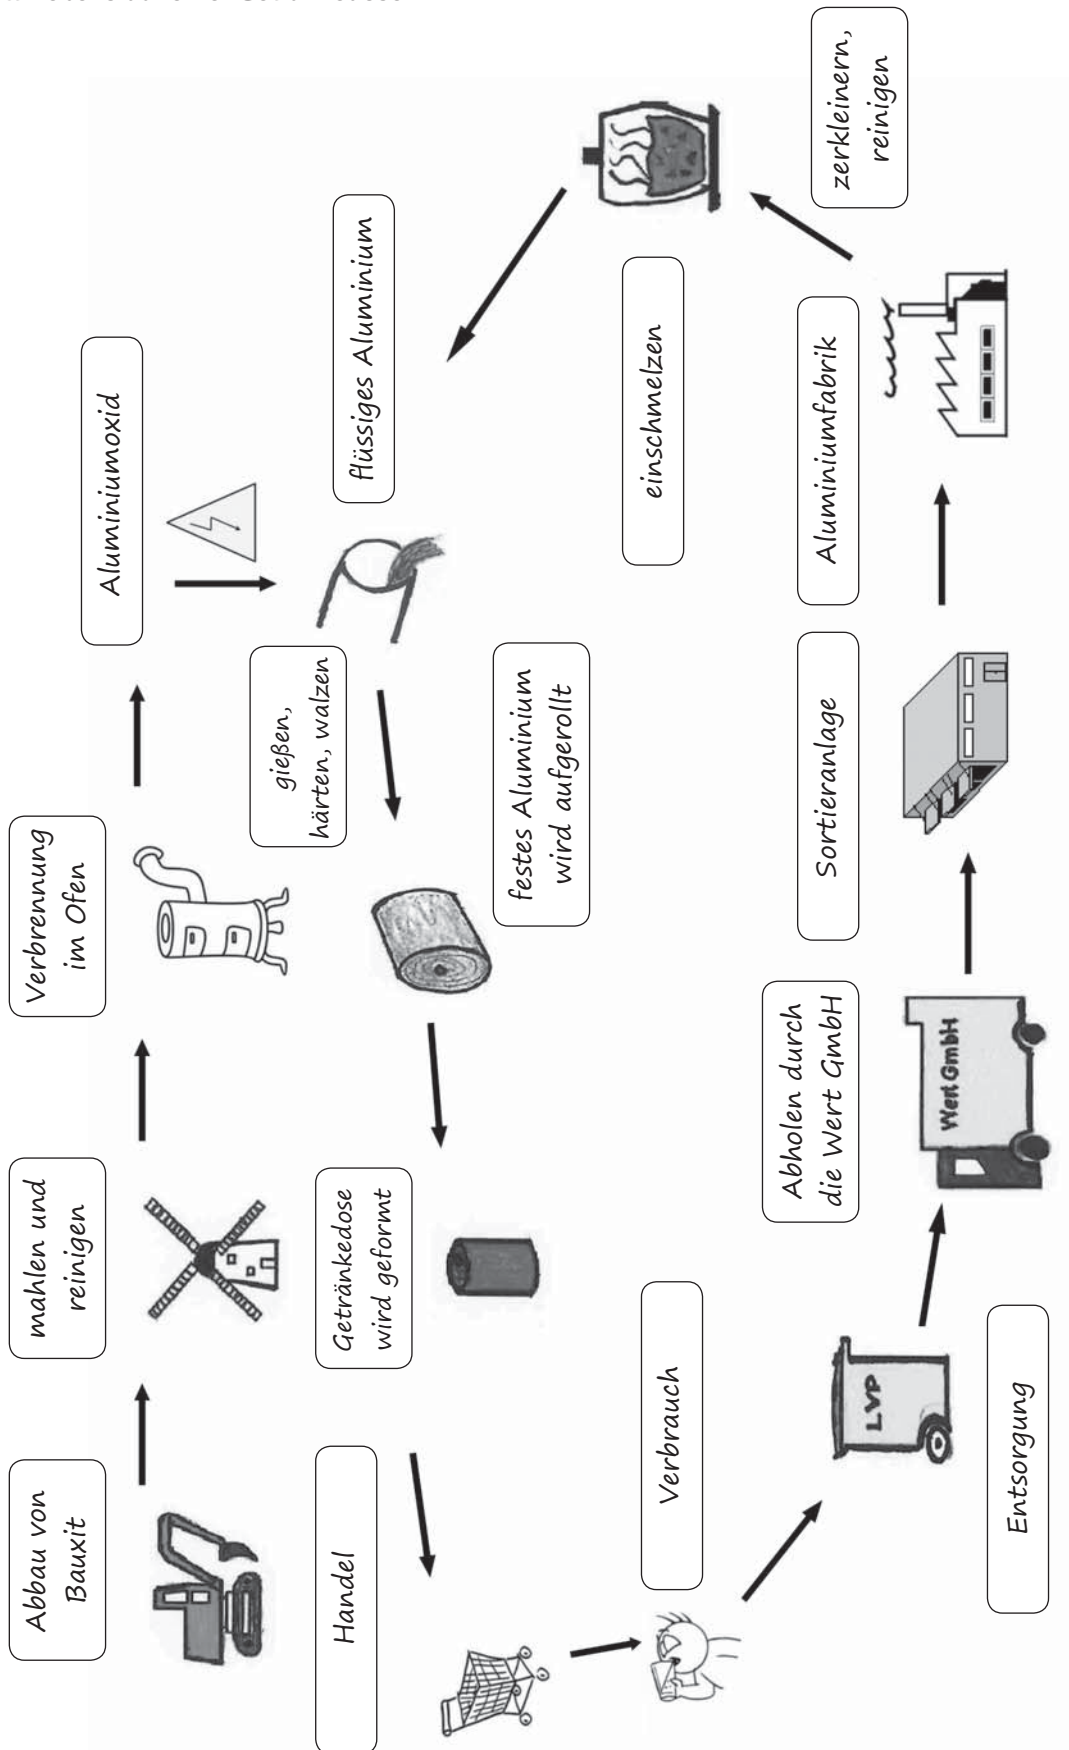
Abbau von Bauxit

mahlen und reinigen

Verbrennung im Ofen

Aluminiumoxid

flüssiges Aluminium

gießen, härten, walzen

festes Aluminium wird aufgerollt

Getränkedose wird geformt

Handel

Verbrauch

LVP

Entsorgung

Wert GmbH

Abholen durch die Wert GmbH

Sortieranlage

Aluminiumfabrik

einschmelzen

zerkleinern, reinigen